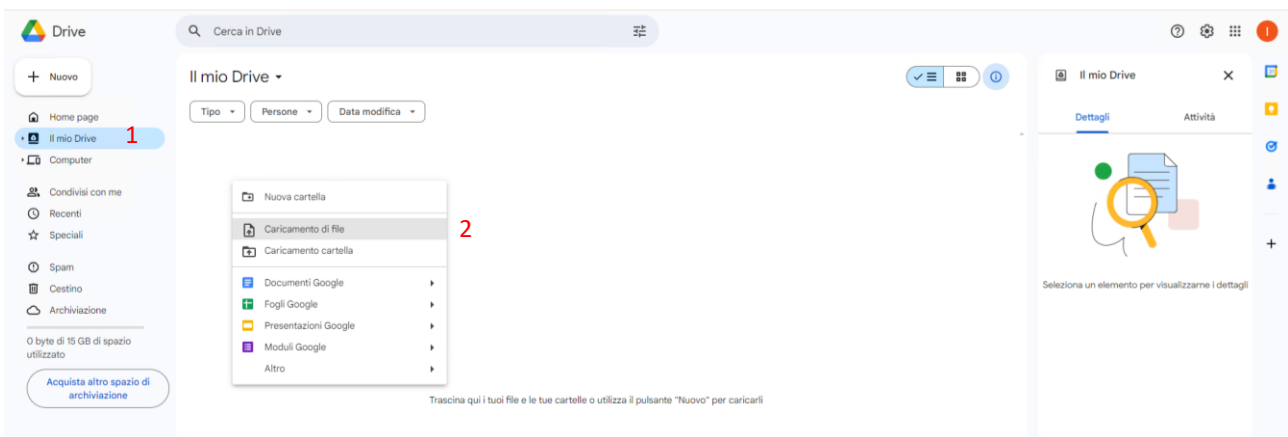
Drive

Cerca in Drive

I

Nuovo

Home page
Il mio Drive 1
Computer

Condivisi con me
Recenti
Speciali

Spam
Cestino
Archiviazione

0 byte di 15 GB di spazio utilizzato

Acquista altro spazio di archiviazione

Il mio Drive

Tipo
Persone
Data modifica

Nuova cartella
Caricamento di file 2
Caricamento cartella
Documenti Google
Fogli Google
Presentazioni Google
Moduli Google
Altro

Trascina qui i tuoi file e le tue cartelle o utilizza il pulsante "Nuovo" per caricarli

Il mio Drive

Dettagli
Attività

Seleziona un elemento per visualizzarne i dettagli